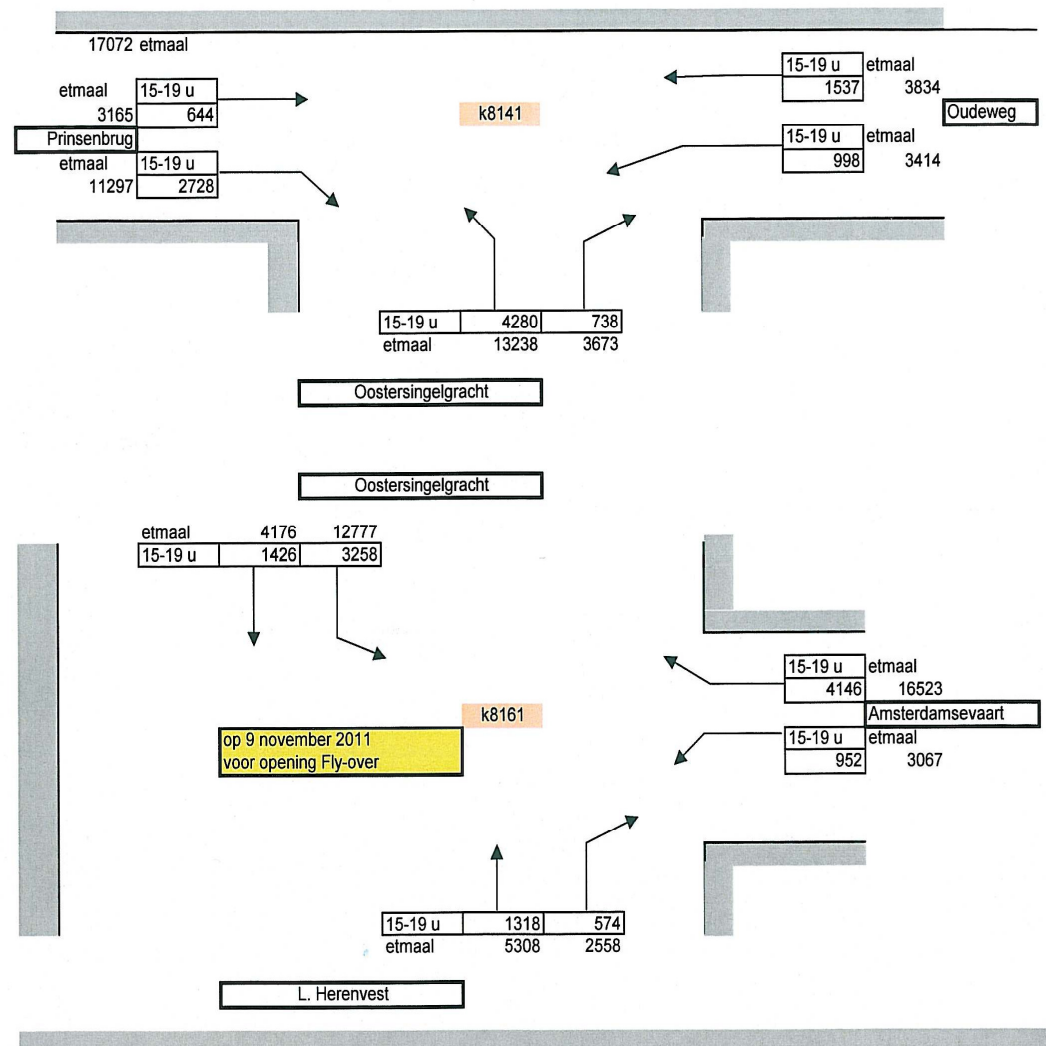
17072 etmaal

etmaal 15-19 u
3165 644

Prinsenbrug

etmaal 15-19 u
11297 2728

k8141

15-19 u etmaal
1537 3834

Oudeweg

15-19 u etmaal
998 3414

| 15-19 u | 4280 | 738 |
|---|---|---|
| etmaal | 13238 | 3673 |

Oostersingelgracht

Oostersingelgracht

| etmaal | 4176 | 12777 |
|---|---|---|
| 15-19 u | 1426 | 3258 |

15-19 u etmaal
4146 16523

Amsterdamsevaart

k8161

op 9 november 2011
voor opening Fly-over

15-19 u etmaal
952 3067

| 15-19 u | 1318 | 574 |
|---|---|---|
| etmaal | 5308 | 2558 |

L. Herenvest